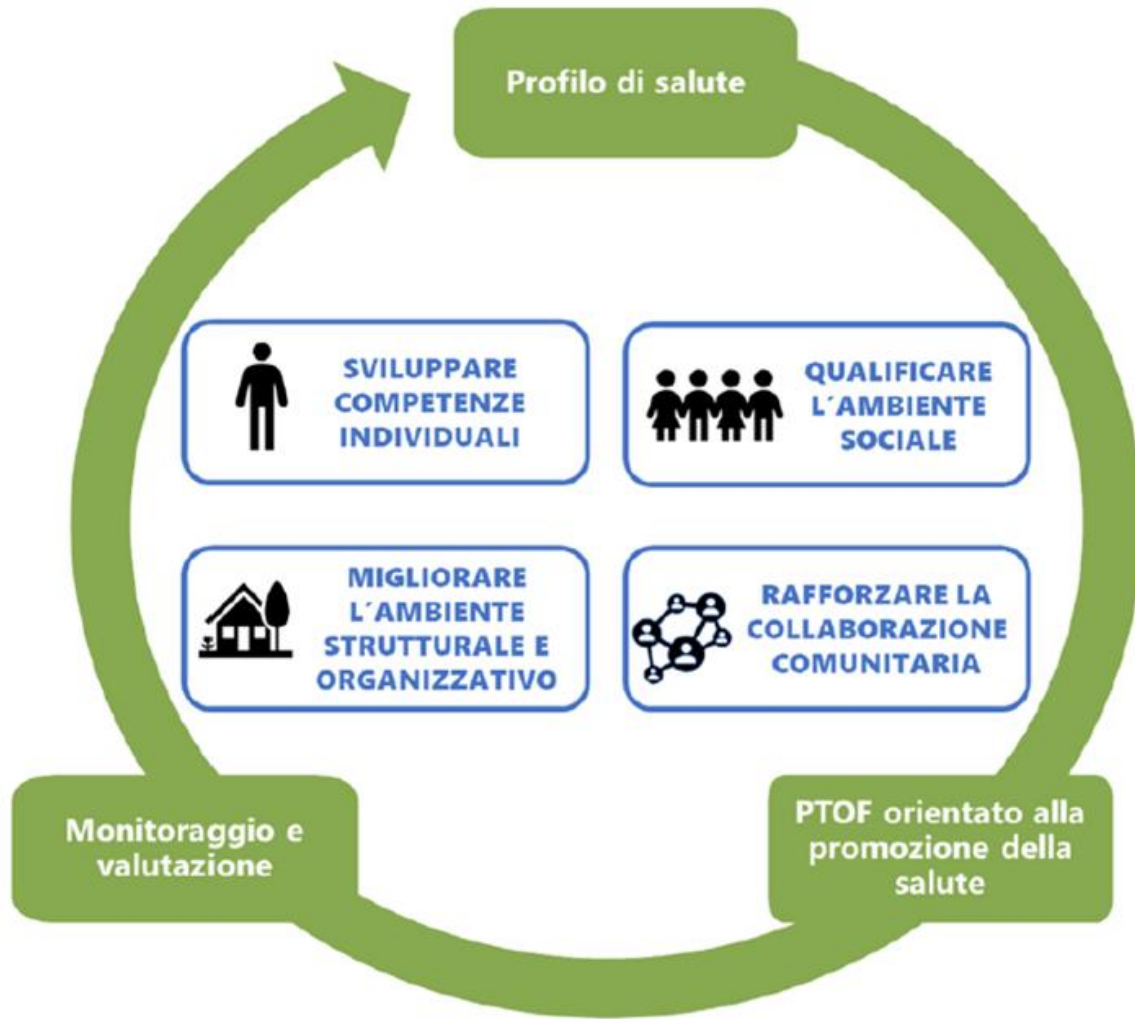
Profilo di salute

SVILUPPARE COMPETENZE INDIVIDUALI

QUALIFICARE L´AMBIENTE SOCIALE

MIGLIORARE L´AMBIENTE STRUTTURALE E ORGANIZZATIVO

RAFFORZARE LA COLLABORAZIONE COMUNITARIA

Monitoraggio e valutazione

PTOF orientato alla promozione della salute